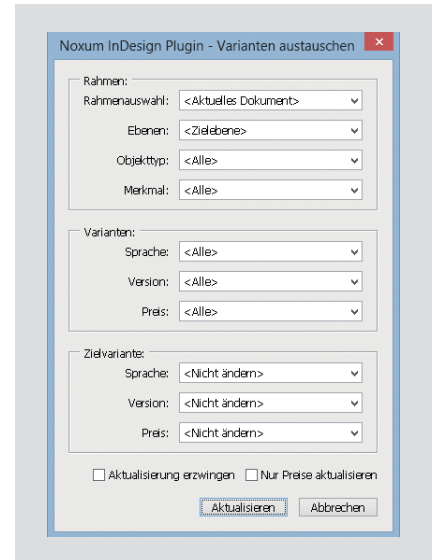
Noxum InDesign Plugin - Varianten austauschen

Rahmen:

| | |
|---|---|
| Rahmenauswahl: | <Aktuelles Dokument> |
| Ebenen: | <Zielebene> |
| Objekttyp: | <Alle> |
| Merkmal: | <Alle> |

Varianten:

| | |
|---|---|
| Sprache: | <Alle> |
| Version: | <Alle> |
| Preis: | <Alle> |

Zielvariante:

| | |
|---|---|
| Sprache: | <Nicht ändern> |
| Version: | <Nicht ändern> |
| Preis: | <Nicht ändern> |

Aktualisierung erzwingen
Nur Preise aktualisieren

Aktualisieren
Abbrechen